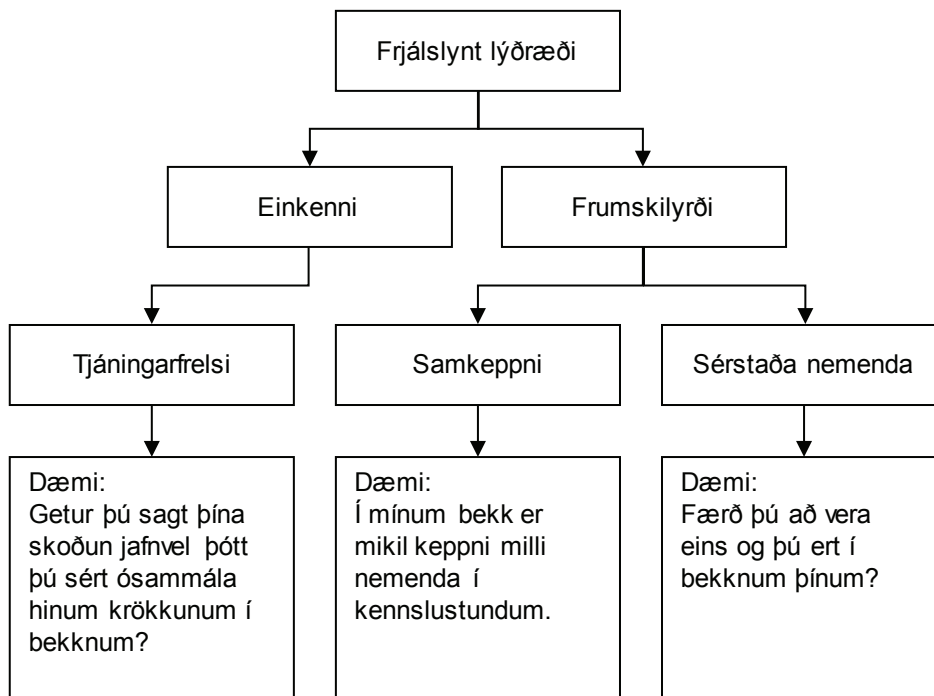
Frjálslynt lýðræði

Einkenni

Frumskilyrði

Tjáningarfrelsi

Samkeppni

Sérstaða nemenda

Dæmi:
Getur þú sagt þína skoðun jafnvel þótt þú sért ósammála hinum krökkunum í bekknum?

Dæmi:
Í mínum bekk er mikil keppni milli nemenda í kennslustundum.

Dæmi:
Færð þú að vera eins og þú ert í bekknum þínum?